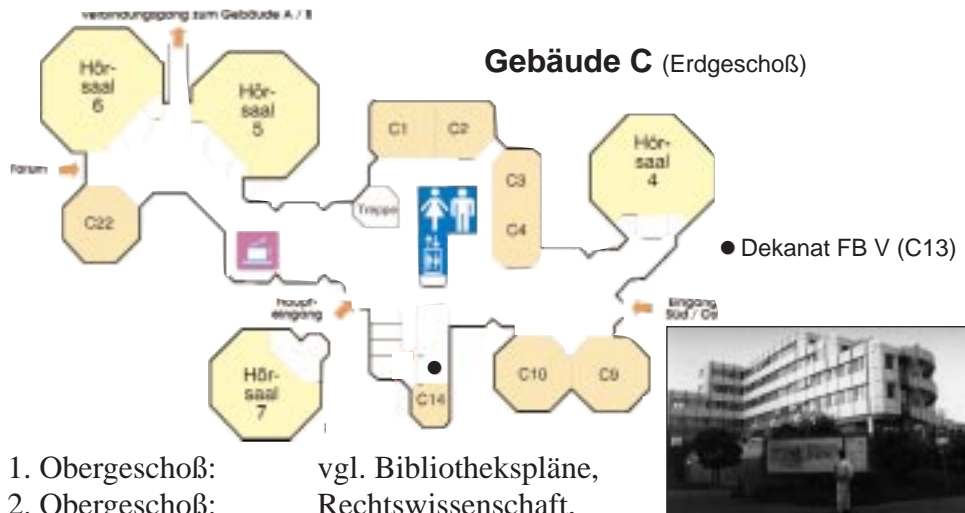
Verbindungsgang zum Gebäude A / B

Gebäude C (Erdgeschoß)

Hör-
saal
6

Hör-
saal
5

C1

C2

Hör-
saal
4

Forum

C3

C4

Treppe

C22

● Dekanat FB V (C13)

Haupt-
eingang

Eingang
Süd / C9

Hör-
saal
7

C14

C10

C9

1. Obergeschoß: vgl. Bibliothekspläne,
2. Obergeschoß: Rechtswissenschaft.